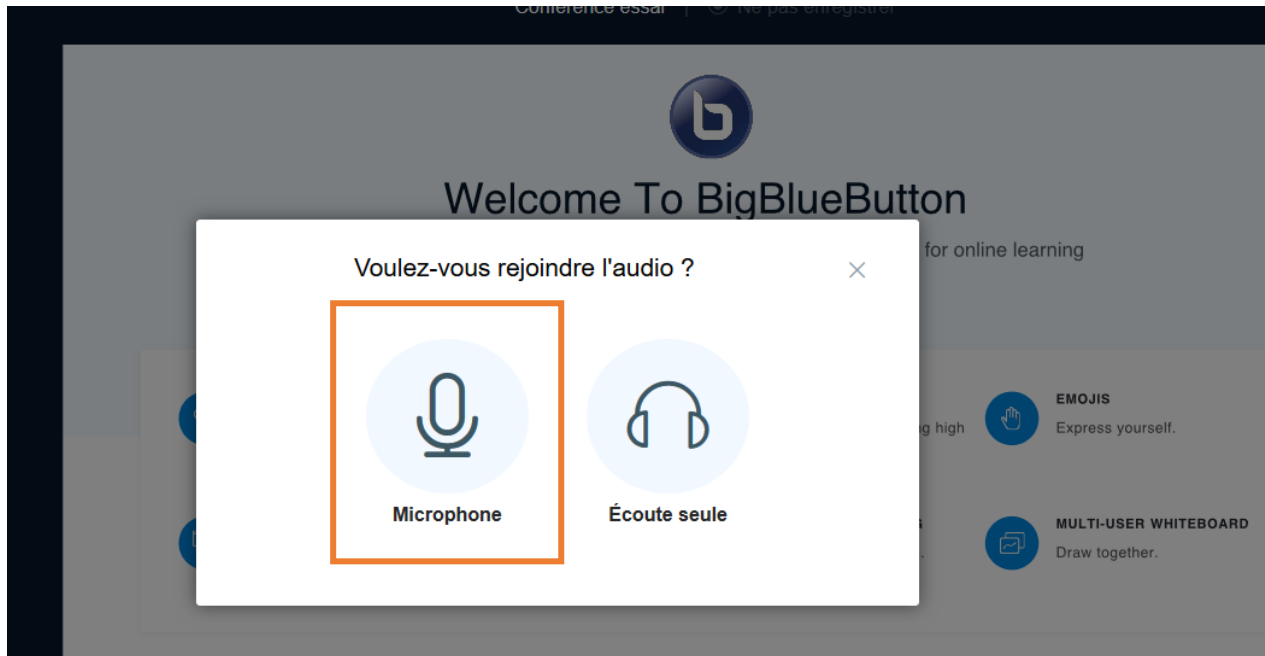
Conférence essai | Ne pas enregistrer

Welcome To BigBlueButton

for online learning

Voulez-vous rejoindre l'audio ?

×

Microphone

Écoute seule

g high

EMOJIS

Express yourself.

MULTI-USER WHITEBOARD

Draw together.